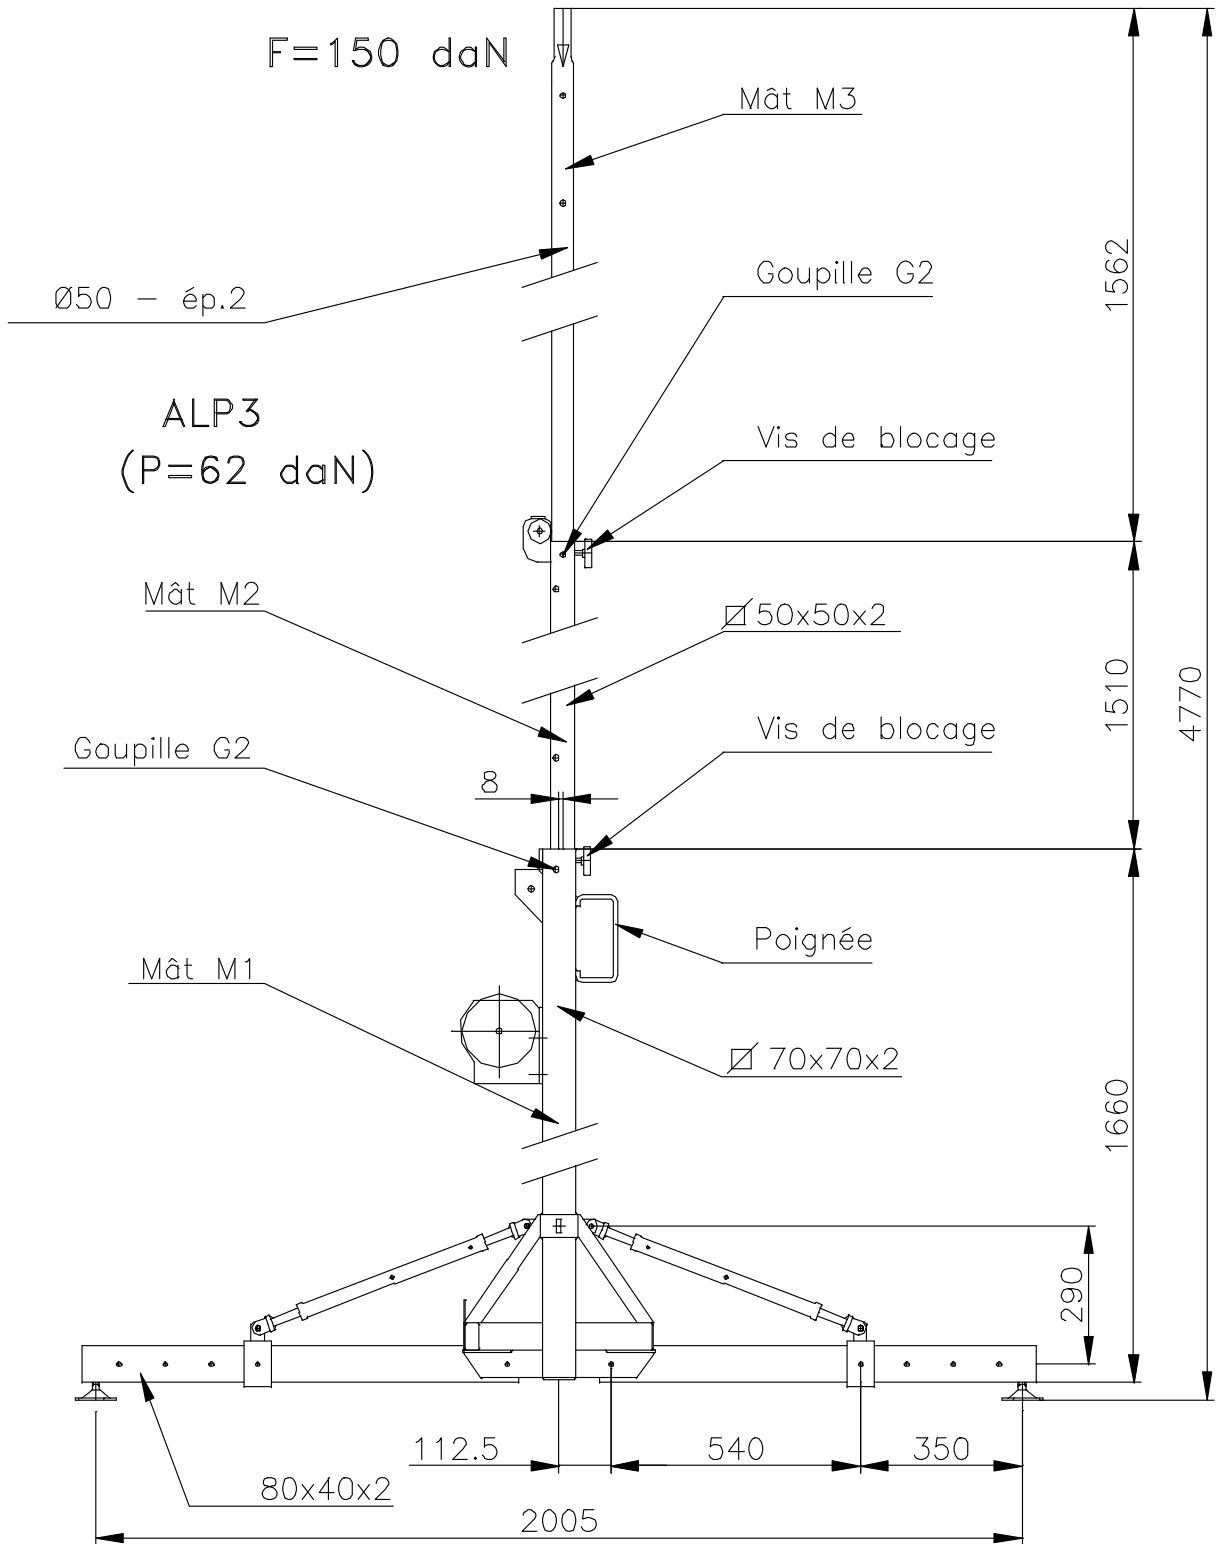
F=150 daN

Mât M3

Ø50 – ép.2

Goupille G2

1562

ALP3
(P=62 daN)

Vis de blocage

Mât M2

☐50x50x2

1510

4770

Goupille G2

Vis de blocage

8

Poignée

Mât M1

☐ 70x70x2

1660

290

112.5

540

350

80x40x2

2005